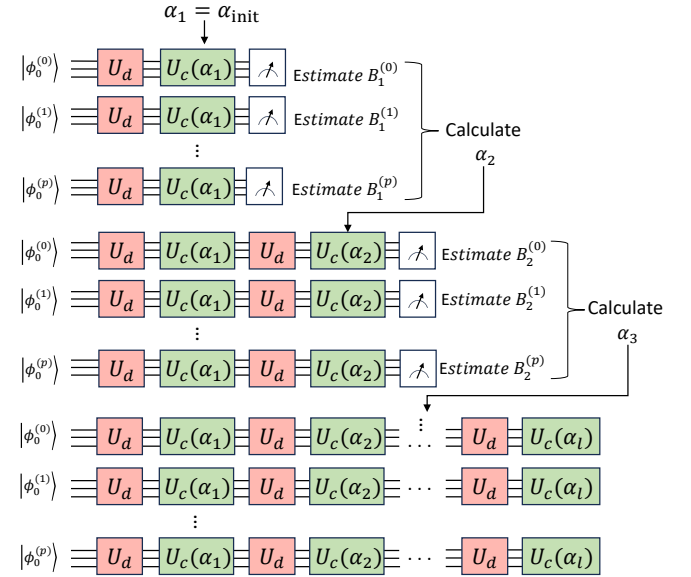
$\alpha_1 = \alpha_{\text{init}}$

$|\phi_0^{(0)}\rangle$ $U_d$ $U_c(\alpha_1)$ Estimate $B_1^{(0)}$

$|\phi_0^{(1)}\rangle$ $U_d$ $U_c(\alpha_1)$ Estimate $B_1^{(1)}$

⋮

$|\phi_0^{(p)}\rangle$ $U_d$ $U_c(\alpha_1)$ Estimate $B_1^{(p)}$

Calculate $\alpha_2$

$|\phi_0^{(0)}\rangle$ $U_d$ $U_c(\alpha_1)$ $U_d$ $U_c(\alpha_2)$ Estimate $B_2^{(0)}$

$|\phi_0^{(1)}\rangle$ $U_d$ $U_c(\alpha_1)$ $U_d$ $U_c(\alpha_2)$ Estimate $B_2^{(1)}$

⋮

$|\phi_0^{(p)}\rangle$ $U_d$ $U_c(\alpha_1)$ $U_d$ $U_c(\alpha_2)$ Estimate $B_2^{(p)}$

Calculate $\alpha_3$

$|\phi_0^{(0)}\rangle$ $U_d$ $U_c(\alpha_1)$ $U_d$ $U_c(\alpha_2)$ ⋮ … $U_d$ $U_c(\alpha_l)$

$|\phi_0^{(1)}\rangle$ $U_d$ $U_c(\alpha_1)$ $U_d$ $U_c(\alpha_2)$ … $U_d$ $U_c(\alpha_l)$

⋮

$|\phi_0^{(p)}\rangle$ $U_d$ $U_c(\alpha_1)$ $U_d$ $U_c(\alpha_2)$ … $U_d$ $U_c(\alpha_l)$